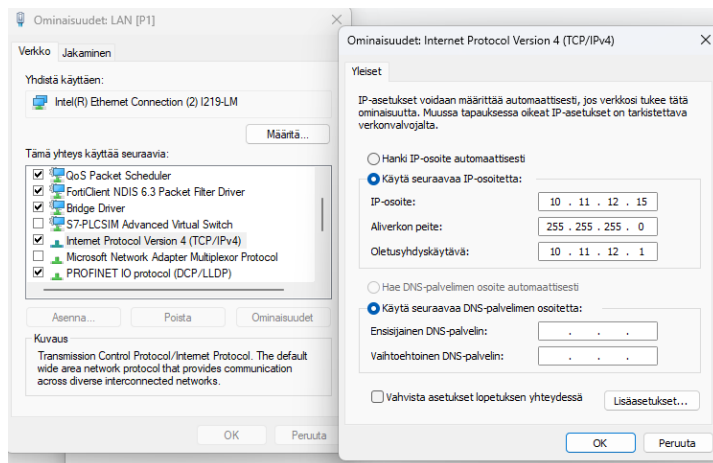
Ominaisuudet: LAN [P1]

Verkko Jakaminen

Yhdistä käyttäen:

Intel(R) Ethernet Connection (2) I219-LM

Määritä...

Tämä yhteys käyttää seuraavia:

QoS Packet Scheduler
FortiClient NDIS 6.3 Packet Filter Driver
Bridge Driver
S7-PLCSIM Advanced Virtual Switch
Internet Protocol Version 4 (TCP/IPv4)
Microsoft Network Adapter Multiplexor Protocol
PROFINET IO protocol (DCP/LLDP)

Asenna... Poista Ominaisuudet

Kuvaus
Transmission Control Protocol/Internet Protocol. The default wide area network protocol that provides communication across diverse interconnected networks.

OK Peruuta

Ominaisuudet: Internet Protocol Version 4 (TCP/IPv4)

Yleiset

IP-asetukset voidaan määrittää automaattisesti, jos verkkosi tukee tätä ominaisuutta. Muussa tapauksessa oikeat IP-asetukset on tarkistettava verkonvalvojalta.

Hanki IP-osoite automaattisesti
Käytä seuraavaa IP-osoitetta:

IP-osoite: 10 . 11 . 12 . 15
Aliverkon peite: 255 . 255 . 255 . 0
Oletusyhdyskäytävä: 10 . 11 . 12 . 1

Hae DNS-palvelimen osoite automaattisesti
Käytä seuraavaa DNS-palvelimen osoitetta:

Ensisijainen DNS-palvelin: . . .
Vaihtoehtoinen DNS-palvelin: . . .

Vahvista asetukset lopetuksen yhteydessä Lisäasetukset...

OK Peruuta